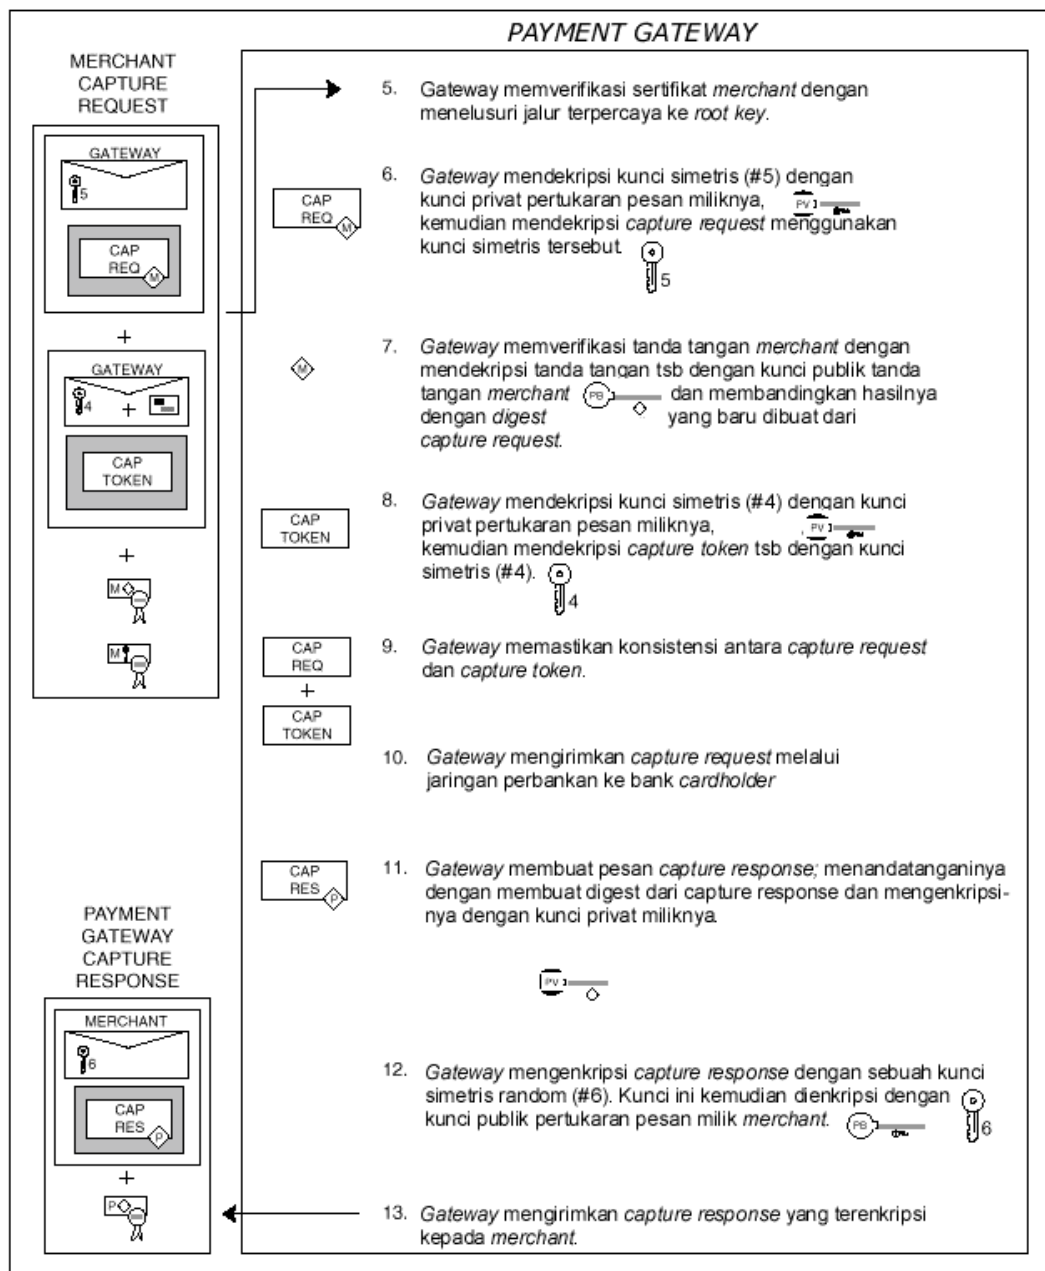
PAYMENT GATEWAY

MERCHANT CAPTURE REQUEST

GATEWAY

5

CAP REQ

M

+

GATEWAY

4

+

CAP TOKEN

+

M

M

5. Gateway memverifikasi sertifikat merchant dengan menelusuri jalur terpercaya ke root key.

CAP REQ

M

6. Gateway mendekripsi kunci simetris (#5) dengan kunci privat pertukaran pesan miliknya, PV kemudian mendekripsi capture request menggunakan kunci simetris tersebut. 5

M

7. Gateway memverifikasi tanda tangan merchant dengan mendekripsi tanda tangan tsb dengan kunci publik tanda tangan merchant PB dan membandingkan hasilnya dengan digest yang baru dibuat dari capture request.

CAP TOKEN

8. Gateway mendekripsi kunci simetris (#4) dengan kunci privat pertukaran pesan miliknya, PV kemudian mendekripsi capture token tsb dengan kunci simetris (#4). 4

CAP REQ

+

CAP TOKEN

9. Gateway memastikan konsistensi antara capture request dan capture token.

10. Gateway mengirimkan capture request melalui jaringan perbankan ke bank cardholder

CAP RES

P

11. Gateway membuat pesan capture response; menandatanganinya dengan membuat digest dari capture response dan mengenkripsinya dengan kunci privat miliknya.

PV

PAYMENT GATEWAY CAPTURE RESPONSE

MERCHANT

6

CAP RES

P

+

P

12. Gateway mengenkripsi capture response dengan sebuah kunci simetris random (#6). Kunci ini kemudian dienkripsi dengan kunci publik pertukaran pesan milik merchant. PB 6

13. Gateway mengirimkan capture response yang terenkripsi kepada merchant.